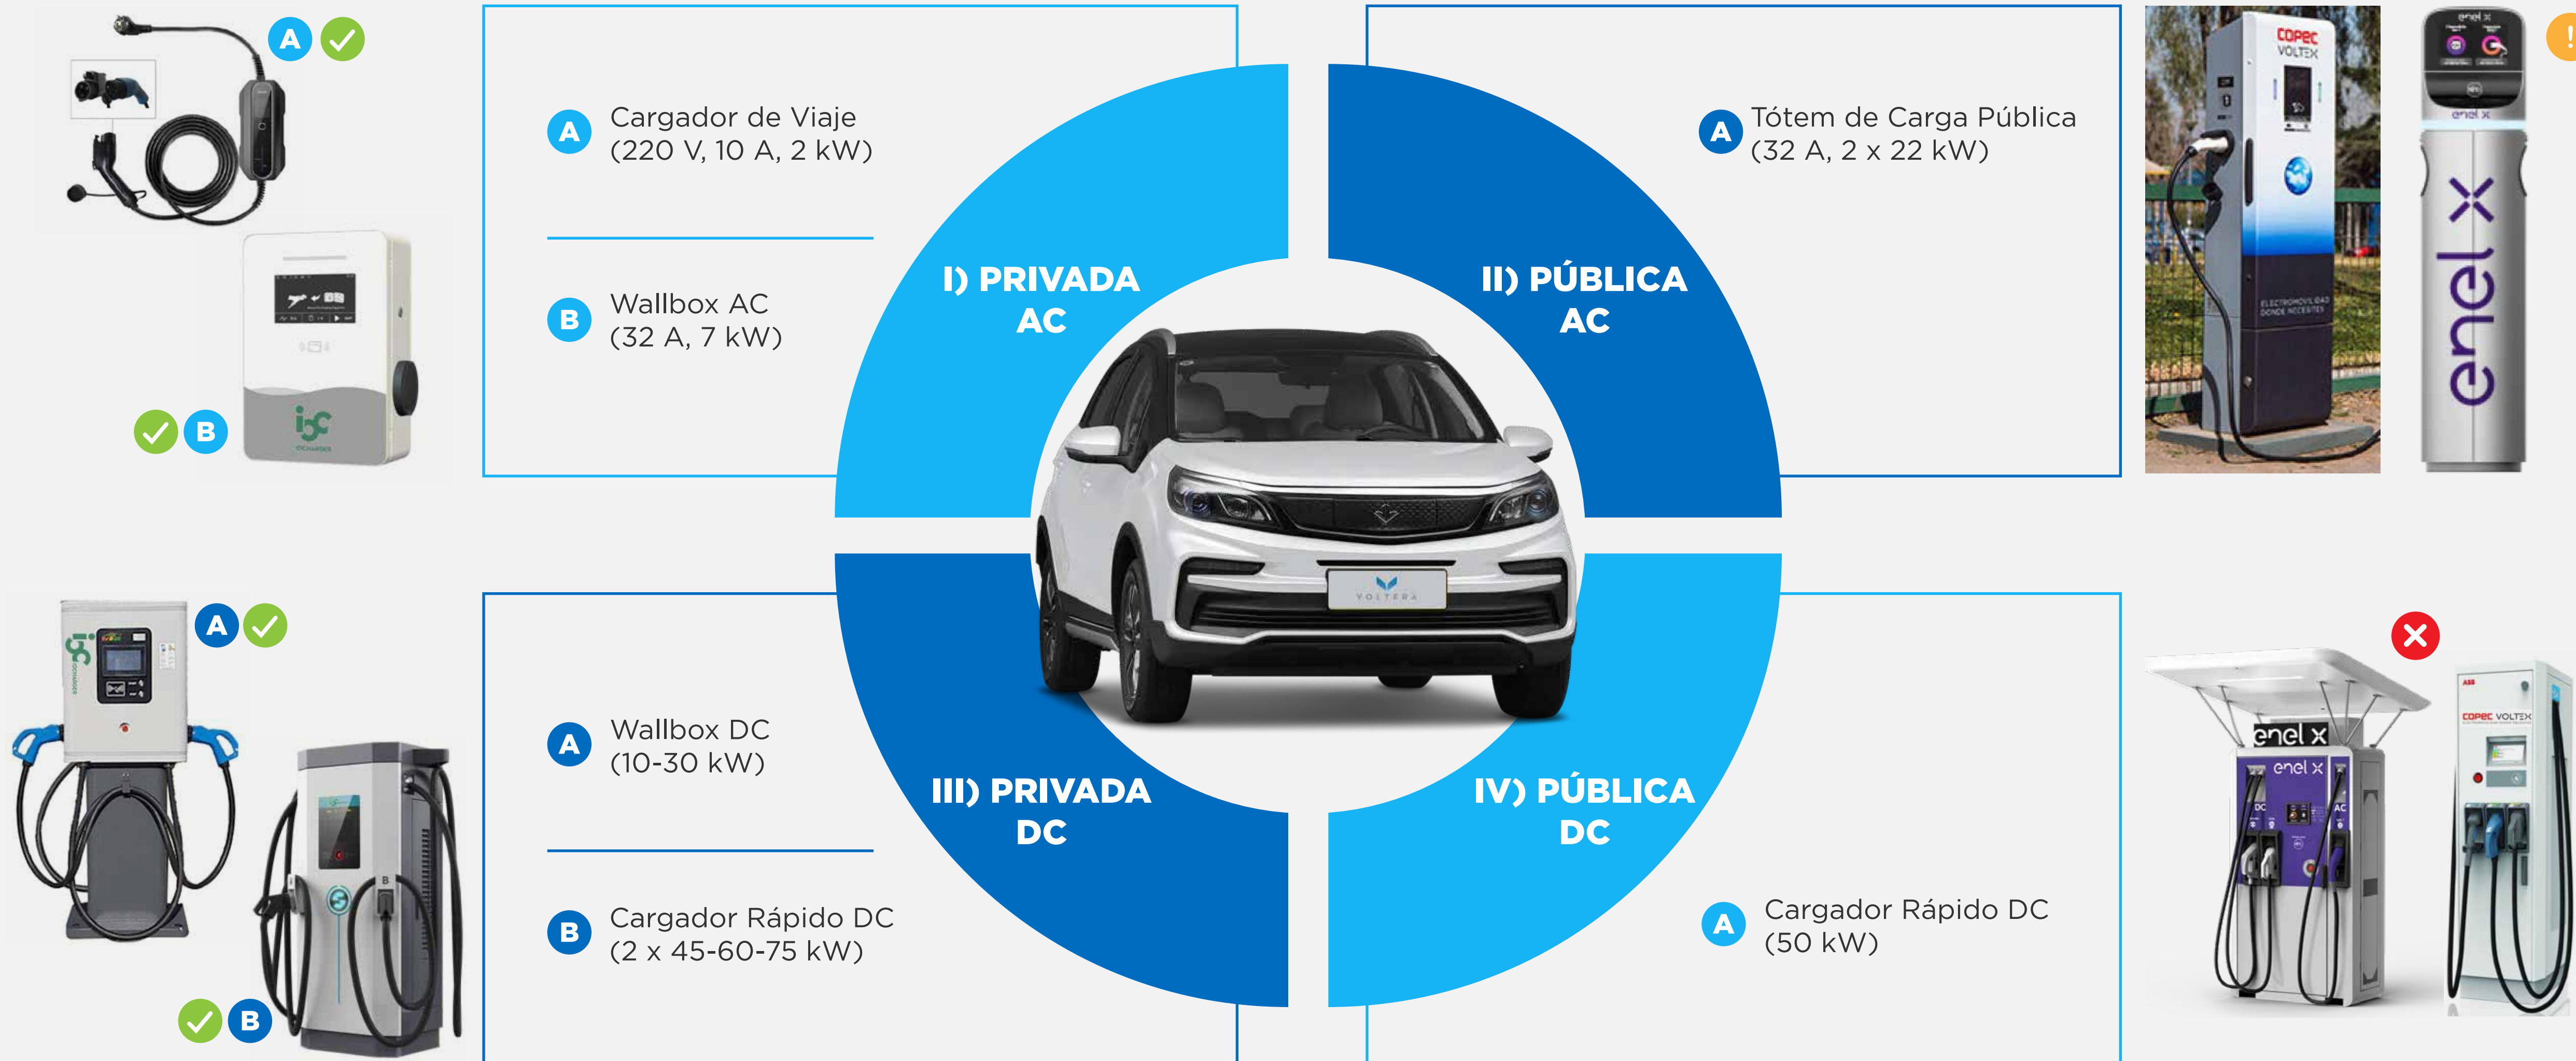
A

B

A Cargador de Viaje (220 V, 10 A, 2 kW)

B Wallbox AC (32 A, 7 kW)

I) PRIVADA AC

II) PÚBLICA AC

A Tótem de Carga Pública (32 A, 2 x 22 kW)

COPEC VOLTEX

enel x

A

B

A Wallbox DC (10-30 kW)

B Cargador Rápido DC (2 x 45-60-75 kW)

III) PRIVADA DC

IV) PÚBLICA DC

A Cargador Rápido DC (50 kW)

VOLTERA

enel x

COPEC VOLTEX